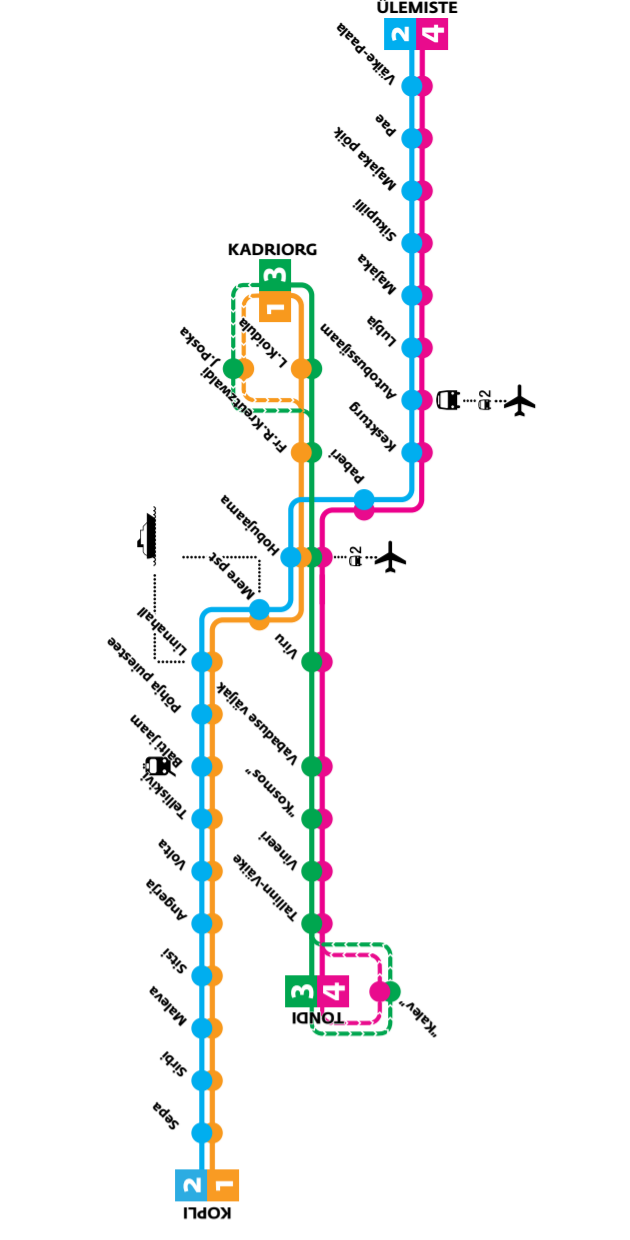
ÜLEMISTE
2
4
Väike-Paala
Pae
Majaka põik
Sikupilli
Majaka
Lubja
Autobussijaam
Keskturg
2
Paberi
KADRIORG
3
1
L.Koidula
J.Poska
Fr.R.Kreutzwaldi
Hobujaama
Mere pst
2
Linnahall
Põhja puiestee
Balti jaam
Telliskivi
Volta
Angerja
Sitsi
Maleva
Sirbi
Sepa
Viru
Vabaduse väljak
"Kosmos"
Vineeri
Tallinn-Väike
3
4
TONDI
"Kalev"
2
1
KOPLI